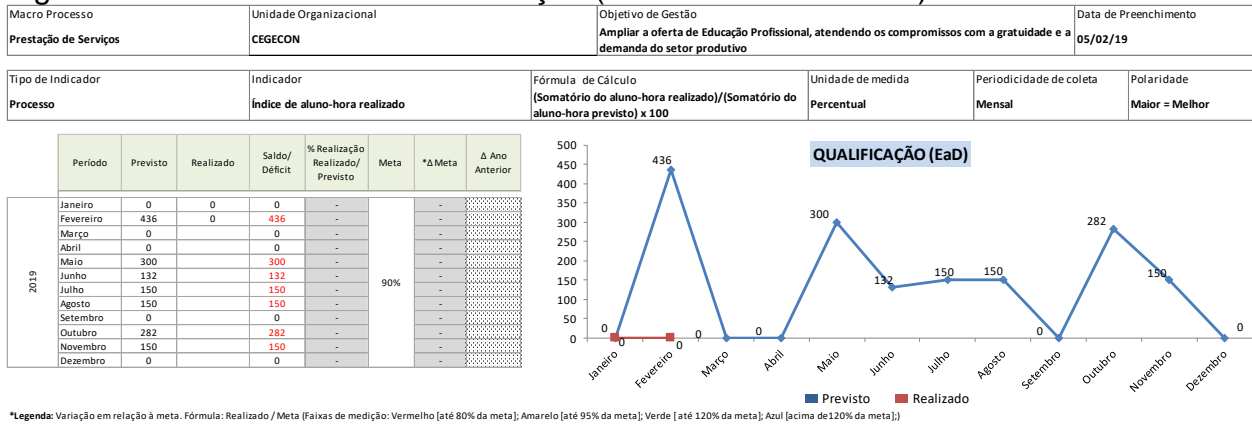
| Macro Processo | Unidade Organizacional | Objetivo de Gestão | Data de Preenchimento |
|---|---|---|---|
| Prestação de Serviços | CEGECON | Ampliar a oferta de Educação Profissional, atendendo os compromissos com a gratuidade e a demanda do setor produtivo | 05/02/19 |

| Tipo de Indicador | Indicador | Fórmula de Cálculo | Unidade de medida | Periodicidade de coleta | Polaridade |
|---|---|---|---|---|---|
| Processo | Índice de aluno-hora realizado | (Somatório do aluno-hora realizado)/(Somatório do aluno-hora previsto) x 100 | Percentual | Mensal | Maior = Melhor |

| | Período | Previsto | Realizado | Saldo/ Déficit | % Realização Realizado/ Previsto | Meta | *Δ Meta | Δ Ano Anterior |
|---|---|---|---|---|---|---|---|---|
| 2019 | Janeiro | 0 | 0 | 0 | - | 90% | - | |
| | Fevereiro | 436 | 0 | 436 | - | | - | |
| | Março | 0 | | 0 | - | | - | |
| | Abril | 0 | | 0 | - | | - | |
| | Maio | 300 | | 300 | - | | - | |
| | Junho | 132 | | 132 | - | | - | |
| | Julho | 150 | | 150 | - | | - | |
| | Agosto | 150 | | 150 | - | | - | |
| | Setembro | 0 | | 0 | - | | - | |
| | Outubro | 282 | | 282 | - | | - | |
| | Novembro | 150 | | 150 | - | | - | |
| | Dezembro | 0 | | 0 | - | | - | |

QUALIFICAÇÃO (EaD)

500 450 400 350 300 250 200 150 100 50 0

0 436 0 300 132 150 150 0 282 150 0
0 0

Janeiro Fevereiro Março Abril Maio Junho Julho Agosto Setembro Outubro Novembro Dezembro

Previsto Realizado

*Legenda: Variação em relação à meta. Fórmula: Realizado / Meta (Faixas de medição: Vermelho [até 80% da meta]; Amarelo [até 95% da meta]; Verde [ até 120% da meta]; Azul [acima de120% da meta];)